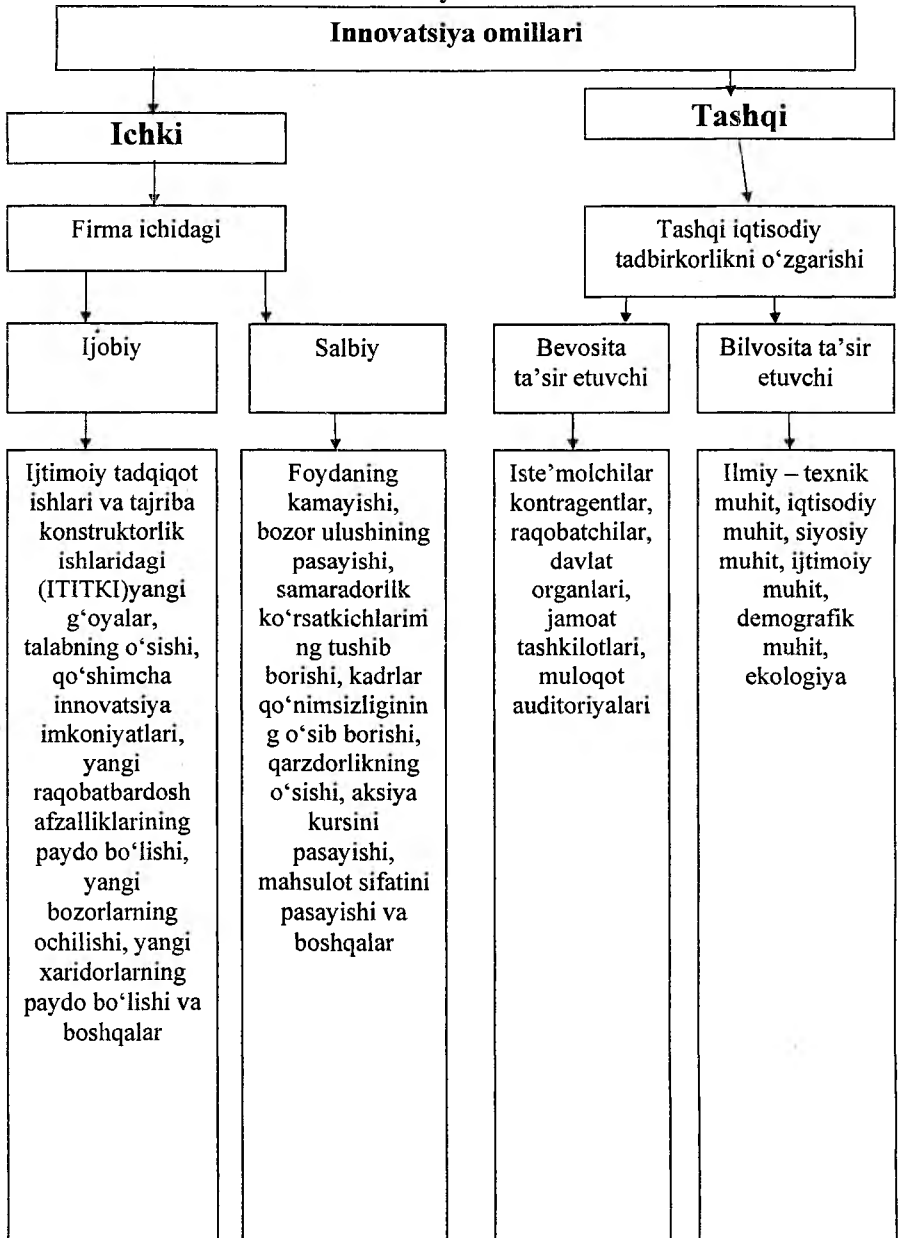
Innovatsiya omillari

Ichki

Tashqi

Firma ichidagi

Tashqi iqtisodiy tadbirkorlikni o‘zgarishi

Ijobiy

Salbiy

Bevosita ta'sir etuvchi

Bilvosita ta'sir etuvchi

Ijtimoiy tadqiqot ishlari va tajriba konstruktorlik ishlaridagi (ITITKI)yangi g‘oyalar, talabning o‘sishi, qo‘shimcha innovatsiya imkoniyatlari, yangi raqobatbardosh afzalliklarining paydo bo‘lishi, yangi bozorlarning ochilishi, yangi xaridorlarning paydo bo‘lishi va boshqalar

Foydaning kamayishi, bozor ulushining pasayishi, samaradorlik ko‘rsatkichlariming tushib borishi, kadrlar qo‘nimsizligining o‘sib borishi, qarzdorlikning o‘sishi, aksiya kursini pasayishi, mahsulot sifatini pasayishi va boshqalar

Iste'molchilar kontragentlar, raqobatchilar, davlat organlari, jamoat tashkilotlari, muloqot auditoriyalari

Ilmiy – texnik muhit, iqtisodiy muhit, siyosiy muhit, ijtimoiy muhit, demografik muhit, ekologiya